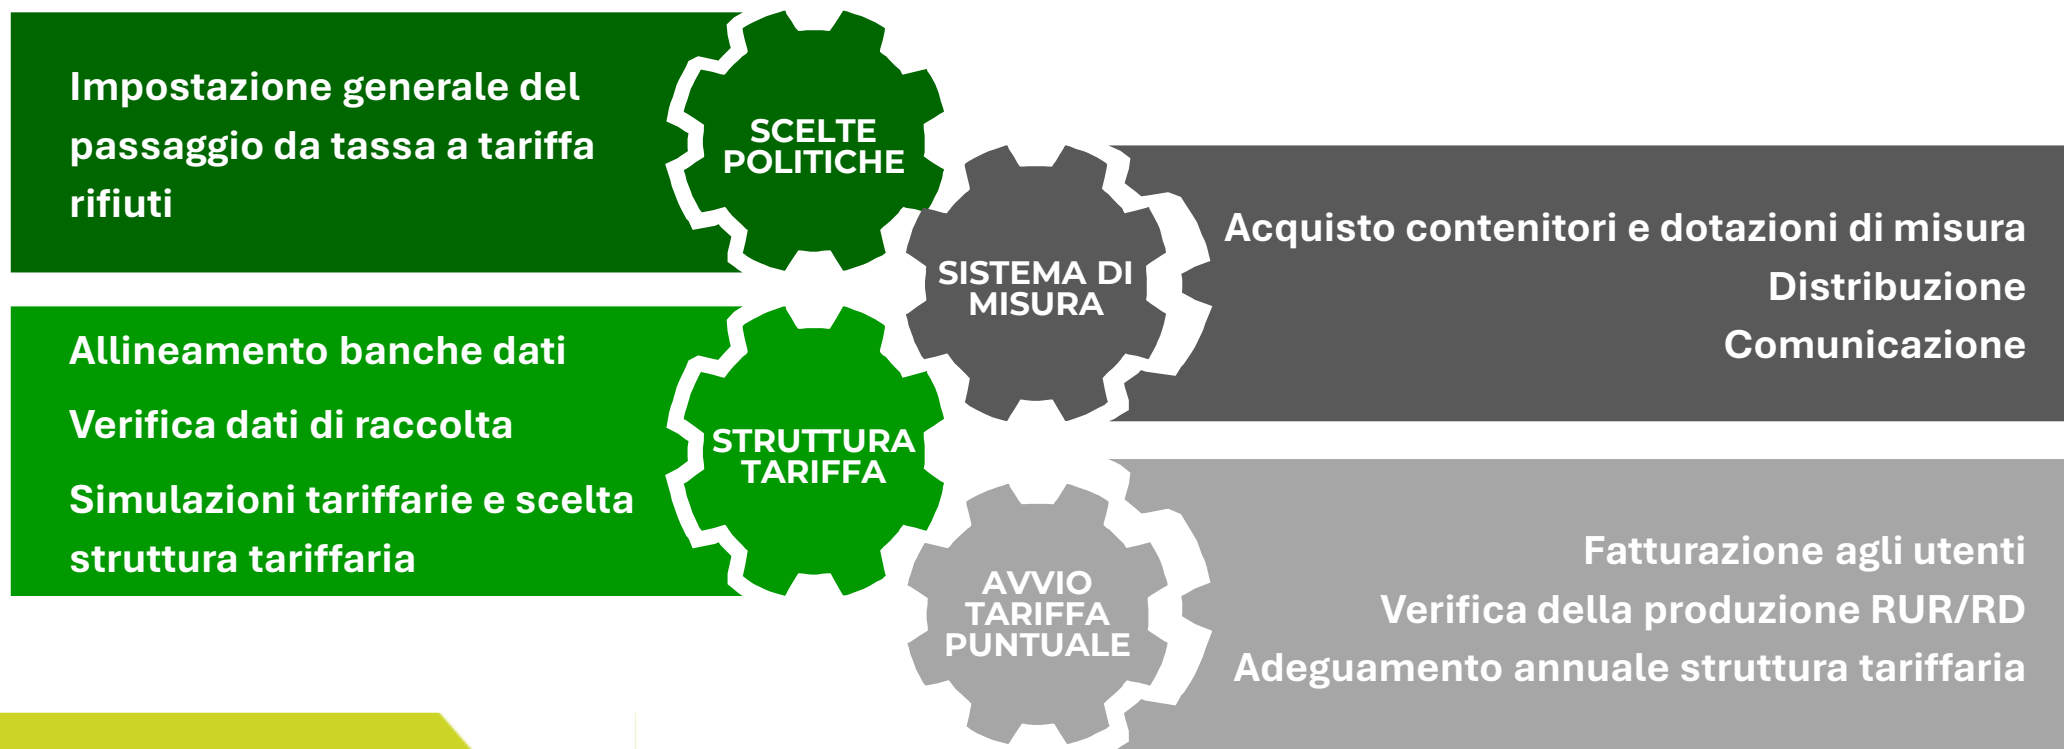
Impostazione generale del passaggio da tassa a tariffa rifiuti

SCELTE POLITICHE

SISTEMA DI MISURA

Acquisto contenitori e dotazioni di misura
Distribuzione
Comunicazione

Allineamento banche dati

Verifica dati di raccolta

Simulazioni tariffarie e scelta struttura tariffaria

STRUTTURA TARIFFA

AVVIO TARIFFA PUNTUALE

Fatturazione agli utenti
Verifica della produzione RUR/RD
Adeguamento annuale struttura tariffaria